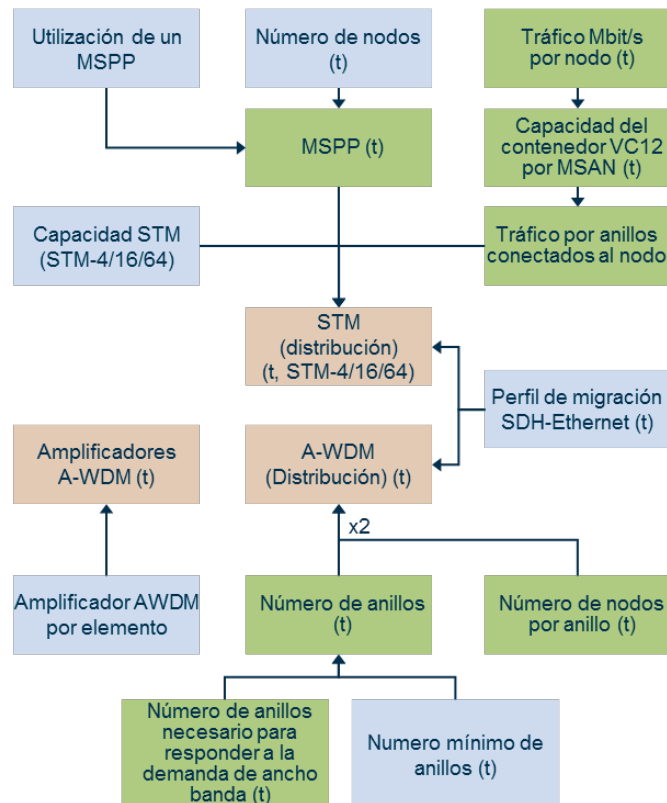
Utilización de un MSPP

Número de nodos (t)

Tráfico Mbit/s por nodo (t)

MSPP (t)

Capacidad del contenedor VC12 por MSAN (t)

Capacidad STM (STM-4/16/64)

Tráfico por anillos conectados al nodo

STM (distribución) (t, STM-4/16/64)

Perfil de migración SDH-Ethernet (t)

Amplificadores A-WDM (t)

A-WDM (Distribución) (t)

x2

Amplificador AWDM por elemento

Número de anillos (t)

Número de nodos por anillo (t)

Número de anillos necesario para responder a la demanda de ancho banda (t)

Numero mínimo de anillos (t)